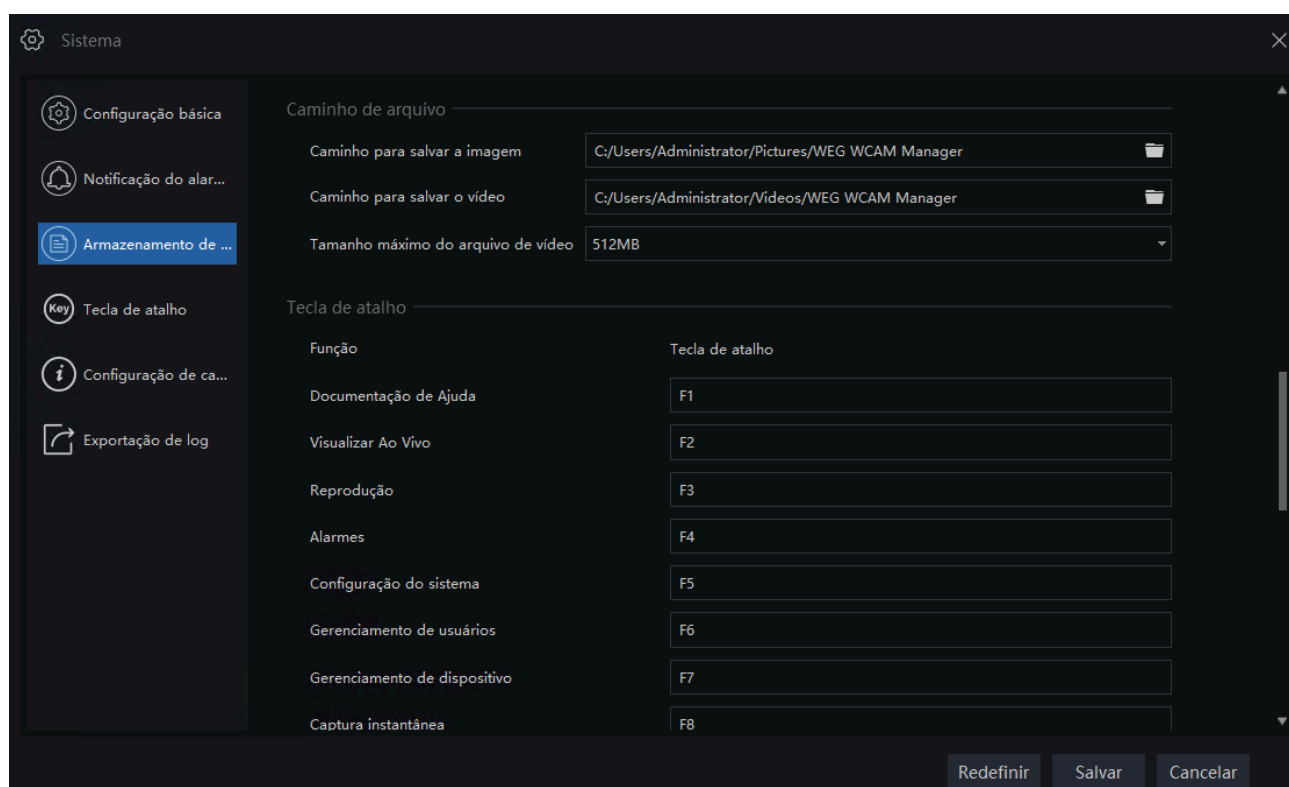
Sistema

Configuração básica
Notificação do alar...
Armazenamento de ...
Key Tecla de atalho
Configuração de ca...
Exportação de log

Caminho de arquivo

Caminho para salvar a imagem C:/Users/Administrator/Pictures/WEG WCAM Manager
Caminho para salvar o vídeo C:/Users/Administrator/Videos/WEG WCAM Manager
Tamanho máximo do arquivo de vídeo 512MB

Tecla de atalho

| Função | Tecla de atalho |
|---|---|
| Documentação de Ajuda | F1 |
| Visualizar Ao Vivo | F2 |
| Reprodução | F3 |
| Alarmes | F4 |
| Configuração do sistema | F5 |
| Gerenciamento de usuários | F6 |
| Gerenciamento de dispositivo | F7 |
| Captura instantânea | F8 |

Redefinir Salvar Cancelar